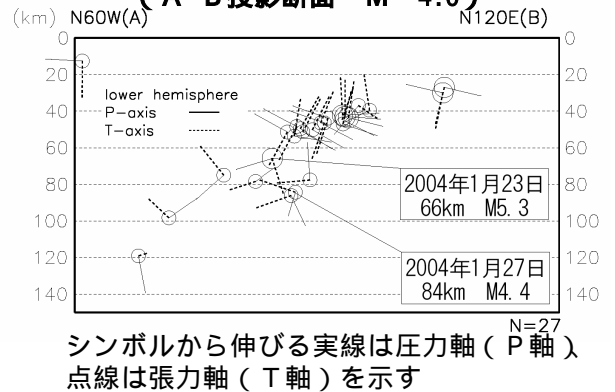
( A - B 投影断面 M ≧ 4.0 )

(km) N60W(A) N120E(B)

0 0
20 20
40 40
60 60
80 80
100 100
120 120
140 140

lower hemisphere
P-axis
T-axis

2004年1月23日
66km M5.3

2004年1月27日
84km M4.4

N=27

シンボルから伸びる実線は圧力軸（P軸）、点線は張力軸（T軸）を示す